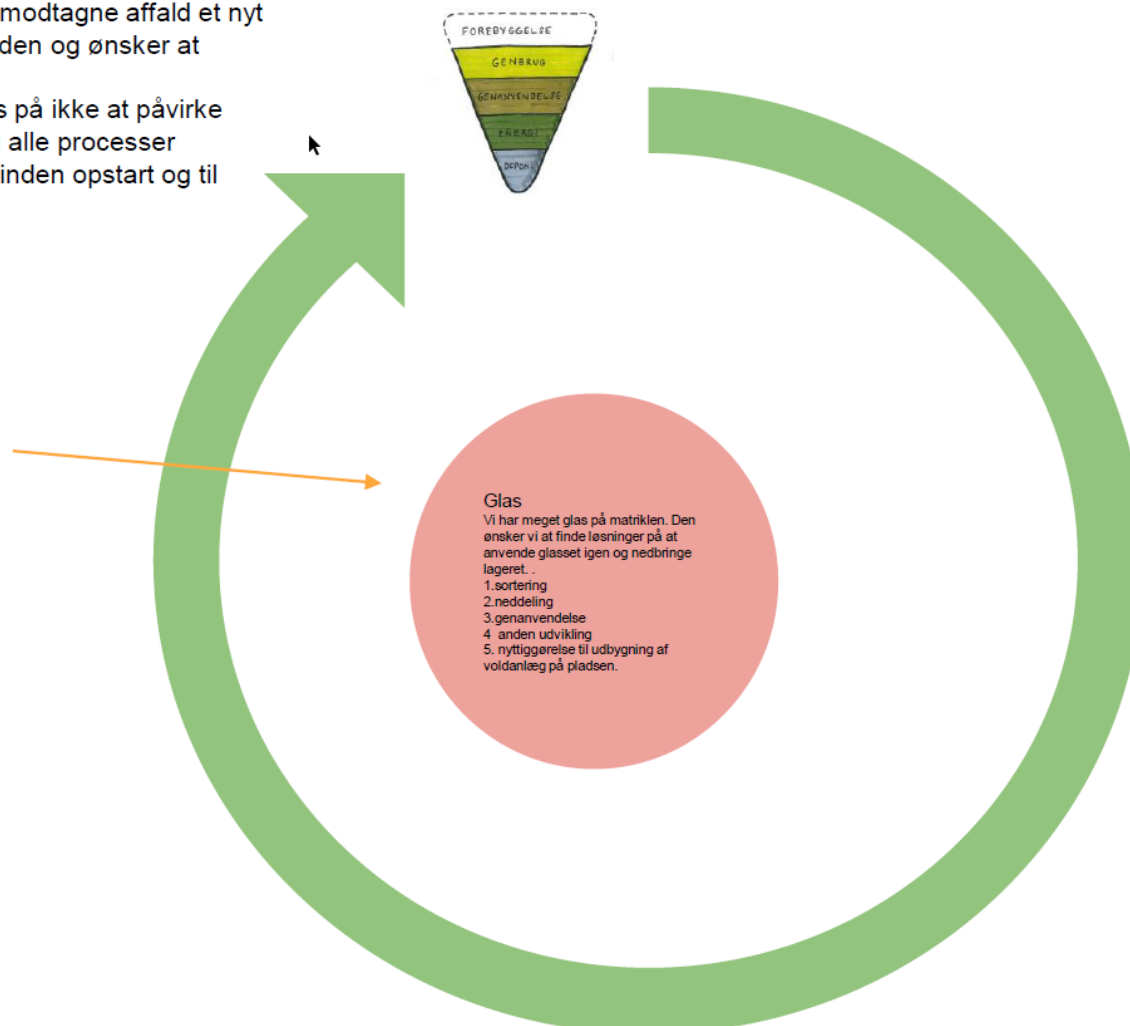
modtagne affald et nyt
den og ønsker at

s på ikke at påvirke
alle processer
inden opstart og til

FOREBYGGELSE
GENBRUG
GENANVENDELSE
ENERGI
DEPONI

Glas
Vi har meget glas på matriklen. Den ønsker vi at finde løsninger på at anvende glasset igen og nedbringe lageret. .
1.sortering
2.neddeling
3.genanvendelse
4 anden udvikling
5. nyttiggørelse til udbygning af voldanlæg på pladsen.